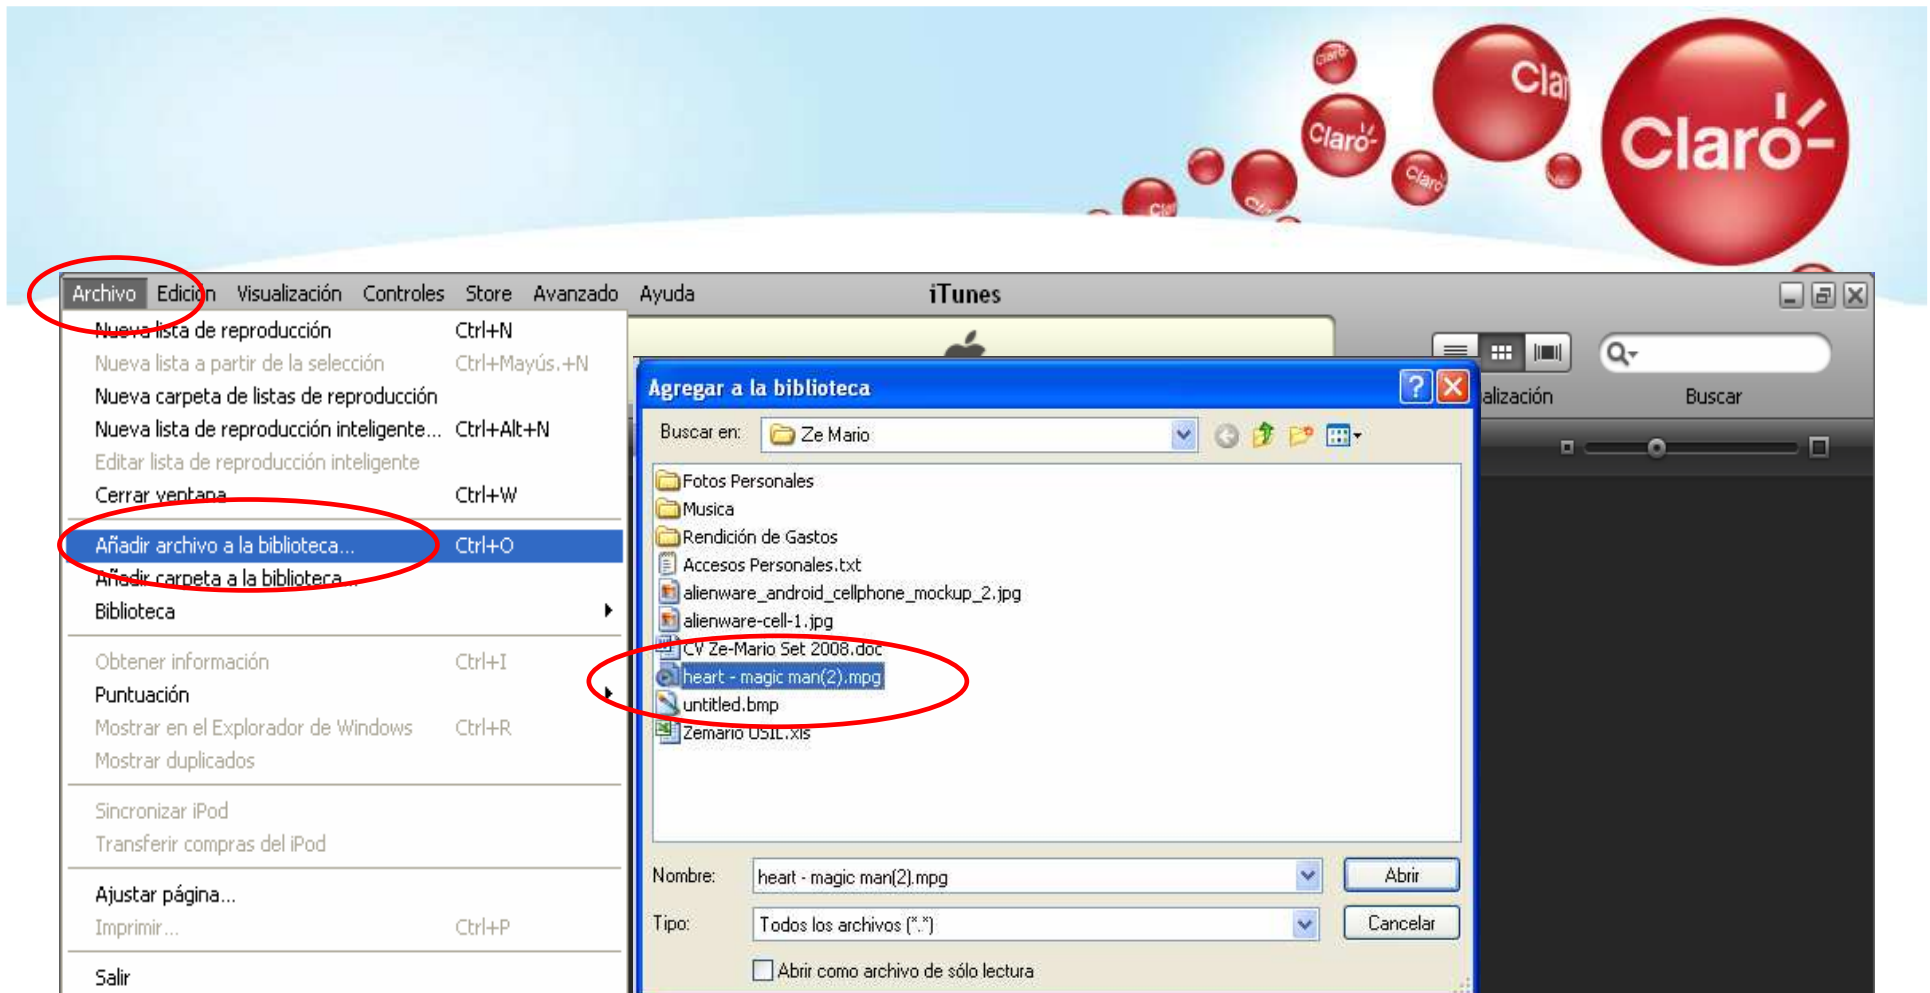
Claro

Archivo Edición Visualización Controles Store Avanzado Ayuda iTunes

Nueva lista de reproducción Ctrl+N
Nueva lista a partir de la selección Ctrl+Mayús.+N
Nueva carpeta de listas de reproducción
Nueva lista de reproducción inteligente... Ctrl+Alt+N
Editar lista de reproducción inteligente
Cerrar ventana Ctrl+W
Añadir archivo a la biblioteca... Ctrl+O
Añadir carpeta a la biblioteca...
Biblioteca
Obtener información Ctrl+I
Puntuación
Mostrar en el Explorador de Windows Ctrl+R
Mostrar duplicados
Sincronizar iPod
Transferir compras del iPod
Ajustar página...
Imprimir... Ctrl+P
Salir

alización Buscar

Agregar a la biblioteca
Buscar en: Ze Mario
Fotos Personales
Musica
Rendición de Gastos
Accesos Personales.txt
alienware_android_cellphone_mockup_2.jpg
alienware-cell-1.jpg
CV Ze-Mario Set 2008.doc
heart - magic man(2).mpg
untitled.bmp
Zemario USIL.xls
Nombre: heart - magic man(2).mpg Abrir
Tipo: Todos los archivos (*.*) Cancelar
Abrir como archivo de sólo lectura